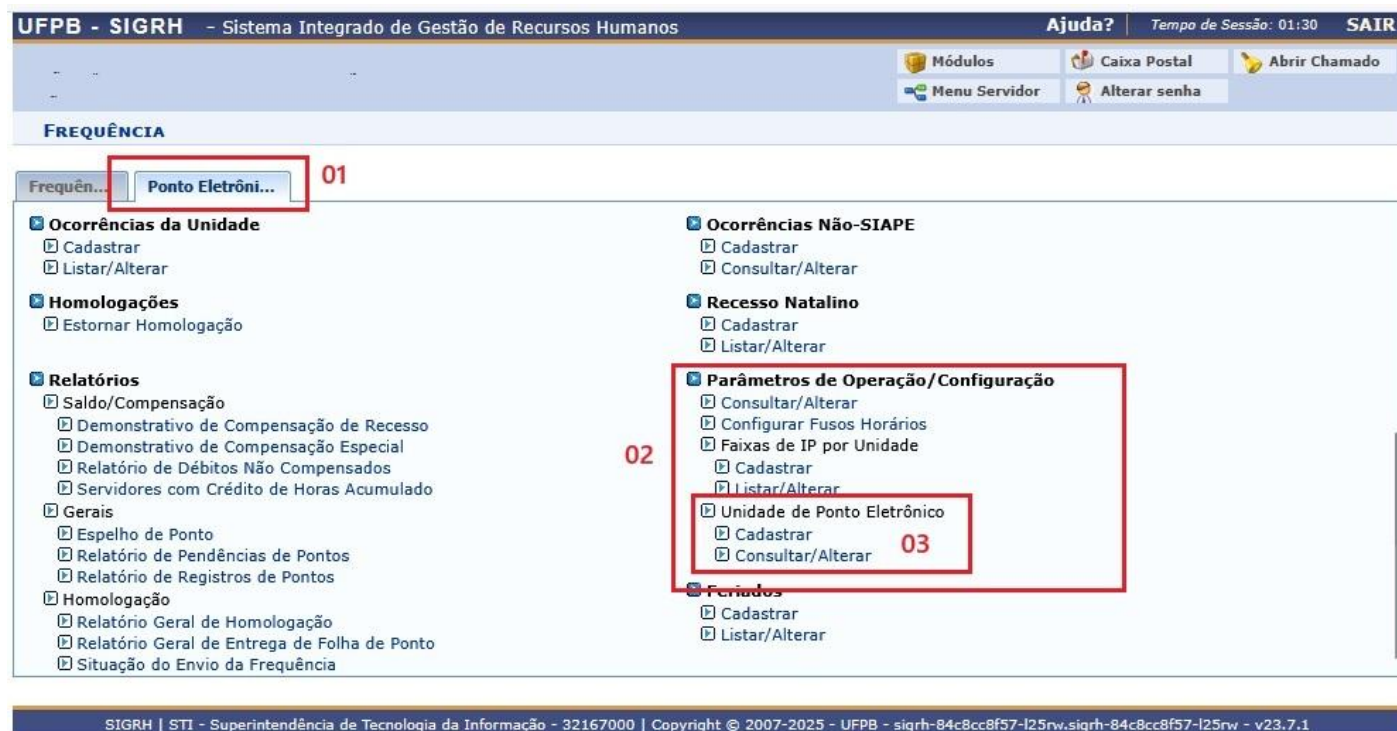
UFPB - SIGRH - Sistema Integrado de Gestão de Recursos Humanos

Ajuda? | Tempo de Sessão: 01:30 SAIR

Módulos
Caixa Postal
Abrir Chamado
Menu Servidor
Alterar senha

FREQUÊNCIA

Frequên...
Ponto Eletrôni...
01

Ocorrências da Unidade
Cadastrar
Listar/Alterar

Homologações
Estornar Homologação

Relatórios
Saldo/Compensação
Demonstrativo de Compensação de Recesso
Demonstrativo de Compensação Especial
Relatório de Débitos Não Compensados
Servidores com Crédito de Horas Acumulado
Gerais
Espelho de Ponto
Relatório de Pendências de Pontos
Relatório de Registros de Pontos
Homologação
Relatório Geral de Homologação
Relatório Geral de Entrega de Folha de Ponto
Situação do Envio da Frequência

Ocorrências Não-SIAPE
Cadastrar
Consultar/Alterar

Recesso Natalino
Cadastrar
Listar/Alterar

Parâmetros de Operação/Configuração
Consultar/Alterar
Configurar Fusos Horários
Faixas de IP por Unidade
Cadastrar
Listar/Alterar
02
Unidade de Ponto Eletrônico
Cadastrar
Consultar/Alterar
03

Feriados
Cadastrar
Listar/Alterar

SIGRH | STI - Superintendência de Tecnologia da Informação - 32167000 | Copyright © 2007-2025 - UFPB - sigrh-84c8cc8f57-l25rw.sigrh-84c8cc8f57-l25rw - v23.7.1